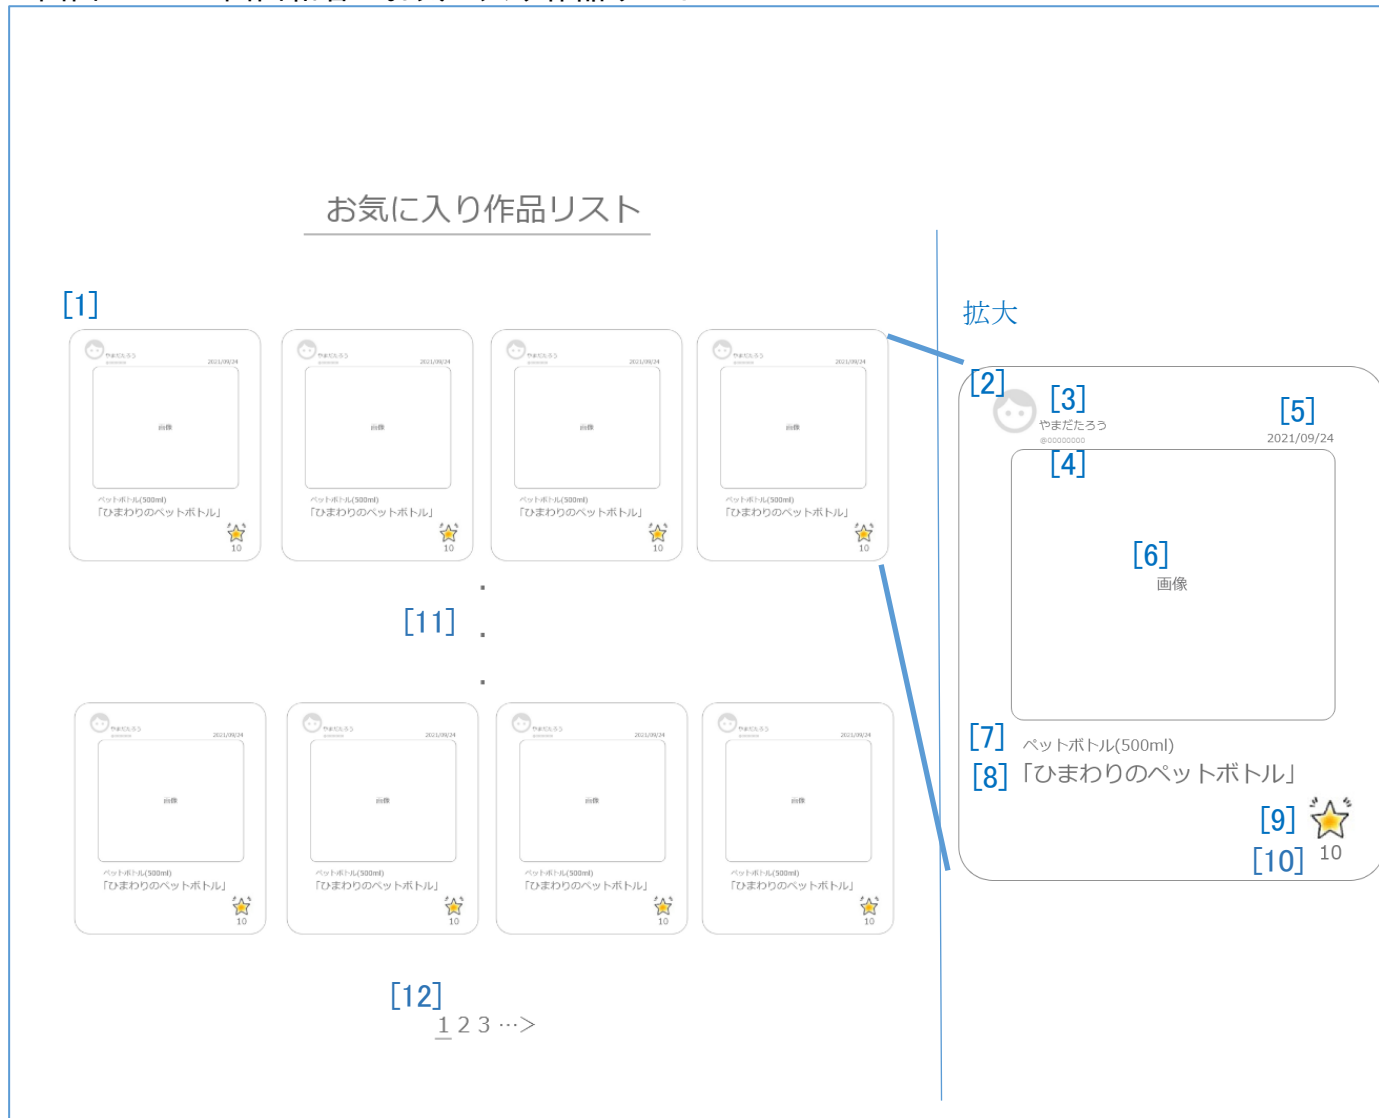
お気に入り作品リスト

[1]

やまだたろう
@00000000
2021/09/24
画像
ペットボトル(500ml)
「ひまわりのペットボトル」
10

やまだたろう
@00000000
2021/09/24
画像
ペットボトル(500ml)
「ひまわりのペットボトル」
10

やまだたろう
@00000000
2021/09/24
画像
ペットボトル(500ml)
「ひまわりのペットボトル」
10

やまだたろう
@00000000
2021/09/24
画像
ペットボトル(500ml)
「ひまわりのペットボトル」
10

[11]

やまだたろう
@00000000
2021/09/24
画像
ペットボトル(500ml)
「ひまわりのペットボトル」
10

やまだたろう
@00000000
2021/09/24
画像
ペットボトル(500ml)
「ひまわりのペットボトル」
10

やまだたろう
@00000000
2021/09/24
画像
ペットボトル(500ml)
「ひまわりのペットボトル」
10

やまだたろう
@00000000
2021/09/24
画像
ペットボトル(500ml)
「ひまわりのペットボトル」
10

[12]
1 2 3 …>

拡大

[2] [3] やまだたろう
@00000000
[5] 2021/09/24
[4]
[6] 画像
[7] ペットボトル(500ml)
[8]「ひまわりのペットボトル」
[9]
[10] 10